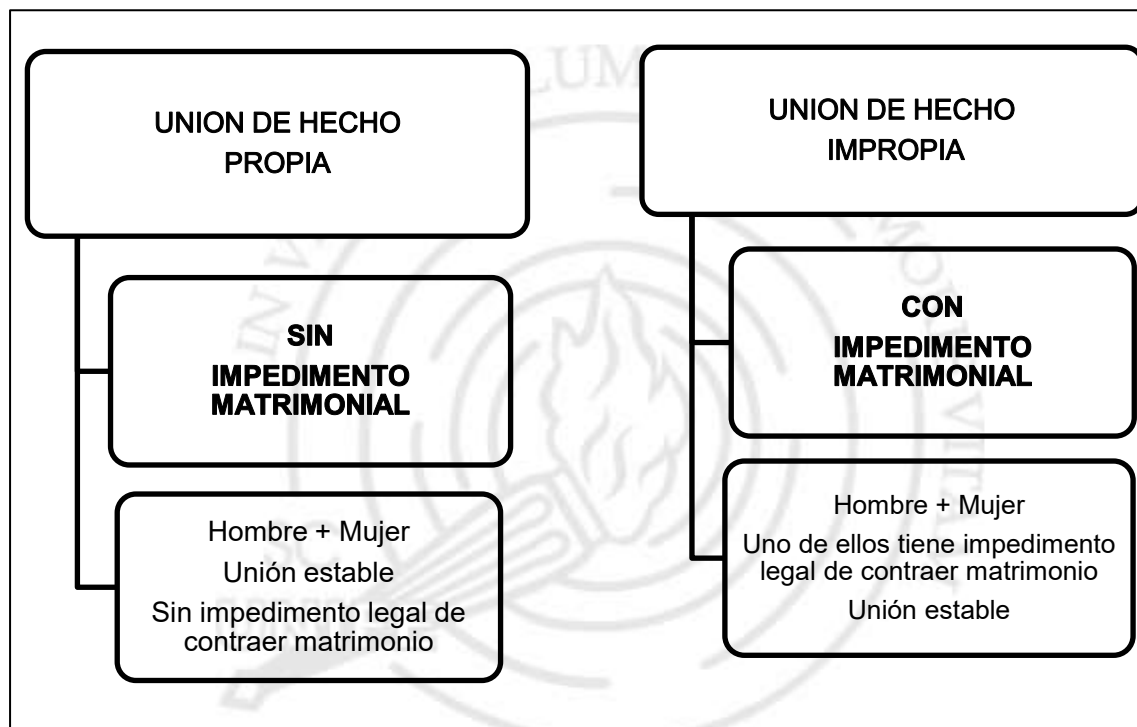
UNION DE HECHO PROPIA

SIN IMPEDIMENTO MATRIMONIAL

Hombre + Mujer
Unión estable
Sin impedimento legal de contraer matrimonio

UNION DE HECHO IMPROPIA

CON IMPEDIMENTO MATRIMONIAL

Hombre + Mujer
Uno de ellos tiene impedimento legal de contraer matrimonio
Unión estable